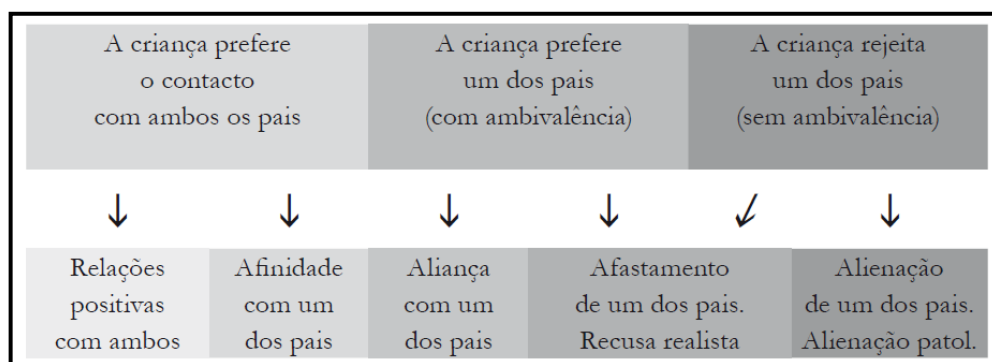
A criança prefere o contacto com ambos os pais

A criança prefere um dos pais (com ambivalência)

A criança rejeita um dos pais (sem ambivalência)

↓ ↓ ↓ ↓ ↙ ↓

Relações positivas com ambos

Afinidade com um dos pais

Aliança com um dos pais

Afastamento de um dos pais. Recusa realista

Alienação de um dos pais. Alienação patol.